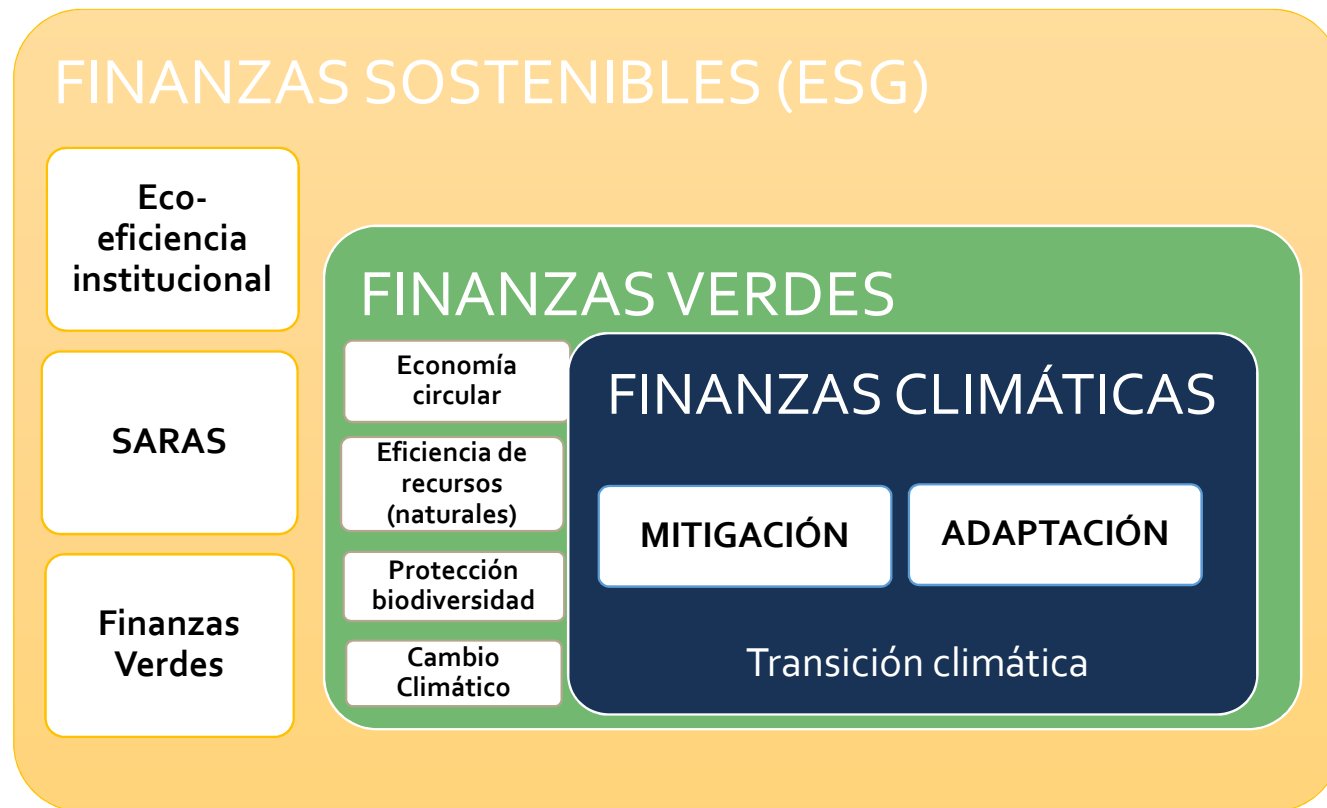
FINANZAS SOSTENIBLES (ESG)

Eco-eficiencia institucional

SARAS

Finanzas Verdes

FINANZAS VERDES

Economía circular

Eficiencia de recursos (naturales)

Protección biodiversidad

Cambio Climático

FINANZAS CLIMÁTICAS

MITIGACIÓN

ADAPTACIÓN

Transición climática